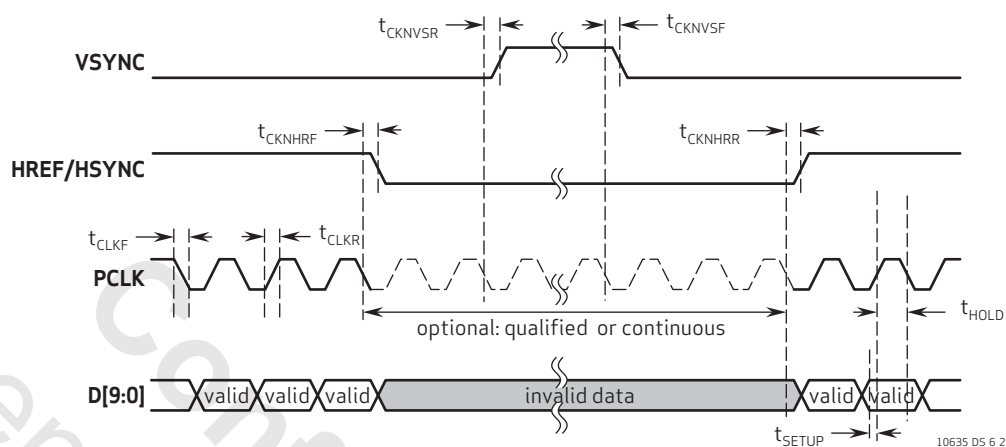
$t_{CKNVSR}$
$t_{CKNVSF}$
VSYNC
$t_{CKNHRF}$
$t_{CKNHRR}$
HREF/HSYNC
$t_{CLKF}$
$t_{CLKR}$
PCLK
optional: qualified or continuous
$t_{HOLD}$
D[9:0]
valid valid valid
invalid data
valid valid
$t_{SETUP}$
10635 DS 6 2